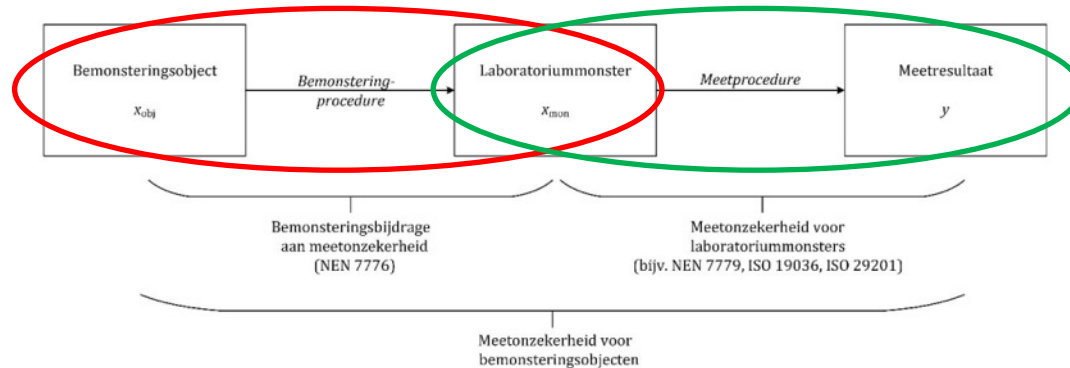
Bemonsteringsobject

$x_{\text{obj}}$

Bemonstering-procedure

Laboratoriummonster

$x_{\text{mon}}$

Meetprocedure

Meetresultaat

$y$

Bemonsteringsbijdrage aan meetonzekerheid (NEN 7776)

Meetonzekerheid voor laboratoriummonsters (bijv. NEN 7779, ISO 19036, ISO 29201)

Meetonzekerheid voor bemonsteringsobjecten